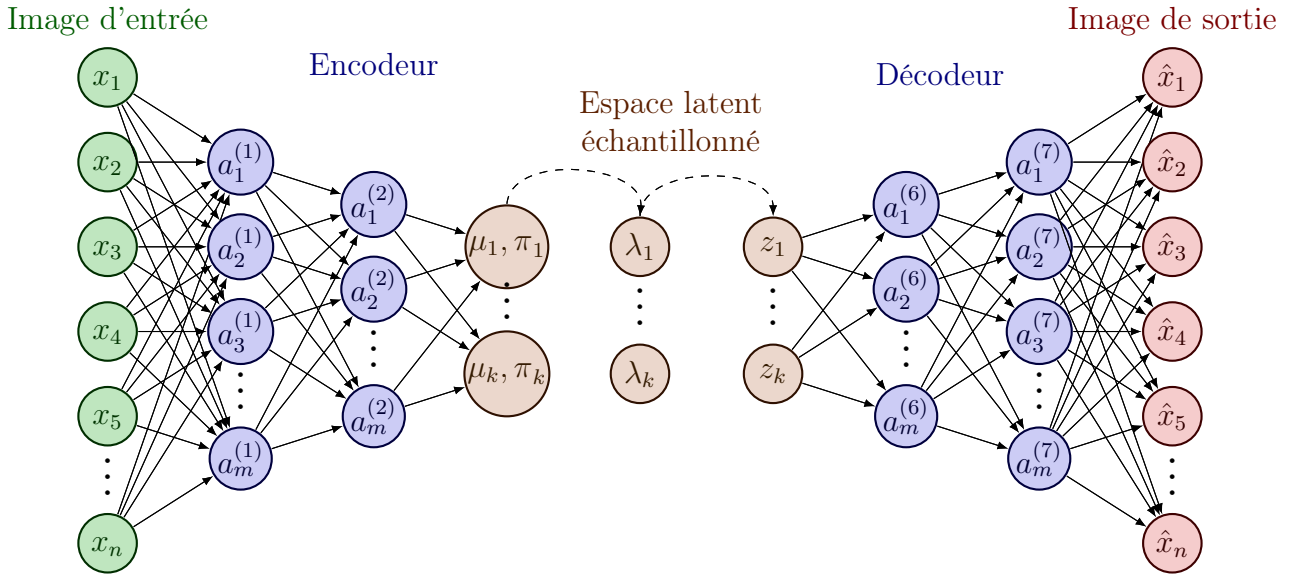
Image d'entrée

Encodeur

Espace latent échantillonné

Décodeur

Image de sortie

$x_1$ $x_2$ $x_3$ $x_4$ $x_5$ $\vdots$ $x_n$

$a_1^{(1)}$ $a_2^{(1)}$ $a_3^{(1)}$ $\vdots$ $a_m^{(1)}$

$a_1^{(2)}$ $a_2^{(2)}$ $\vdots$ $a_m^{(2)}$

$\mu_1, \pi_1$ $\vdots$ $\mu_k, \pi_k$

$\lambda_1$ $\vdots$ $\lambda_k$

$z_1$ $\vdots$ $z_k$

$a_1^{(6)}$ $a_2^{(6)}$ $\vdots$ $a_m^{(6)}$

$a_1^{(7)}$ $a_2^{(7)}$ $a_3^{(7)}$ $\vdots$ $a_m^{(7)}$

$\hat{x}_1$ $\hat{x}_2$ $\hat{x}_3$ $\hat{x}_4$ $\hat{x}_5$ $\vdots$ $\hat{x}_n$